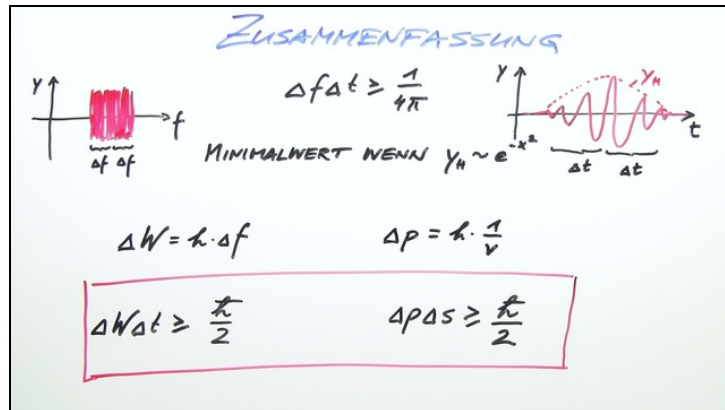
ZUSAMMENFASSUNG

y

f

$\Delta f$ $\Delta f$

$\Delta f \Delta t \geq \frac{1}{4\pi}$

y

$y_H$

t

$\Delta t$ $\Delta t$

MINIMALWERT WENN $y_H \sim e^{-x^2}$

$\Delta W = \hbar \cdot \Delta f$

$\Delta p = \hbar \cdot \frac{1}{v}$

$\Delta W \Delta t \geq \frac{\hbar}{2}$

$\Delta p \Delta s \geq \frac{\hbar}{2}$